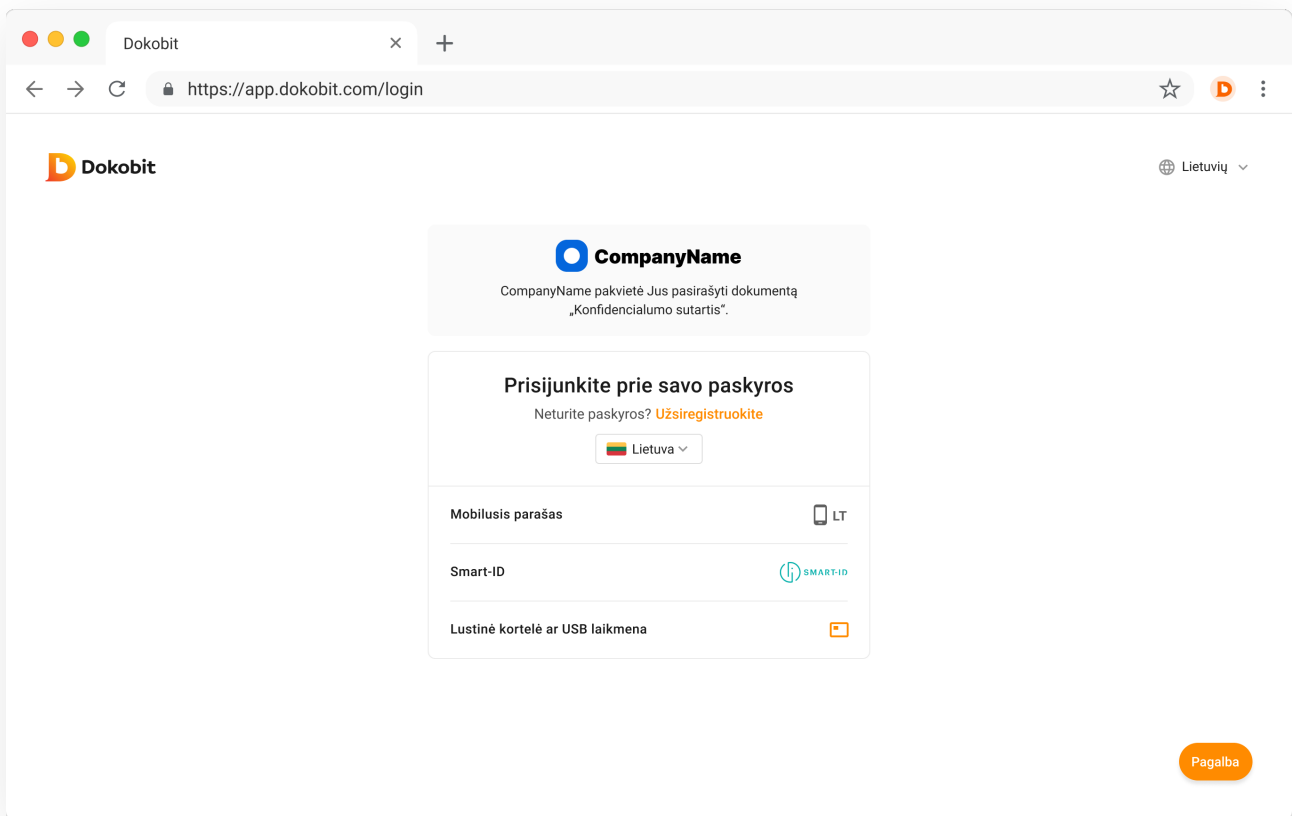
Dokobit

https://app.dokobit.com/login

Dokobit

Lietuvių

CompanyName

CompanyName pakvietė Jus pasirašyti dokumentą „Konfidencialumo sutartis“.

Prisijunkite prie savo paskyros

Neturite paskyros? Užsiregistruokite

Lietuva

Mobilusis parašas LT

Smart-ID SMART-ID

Lustinė kortelė ar USB laikmena

Pagalba